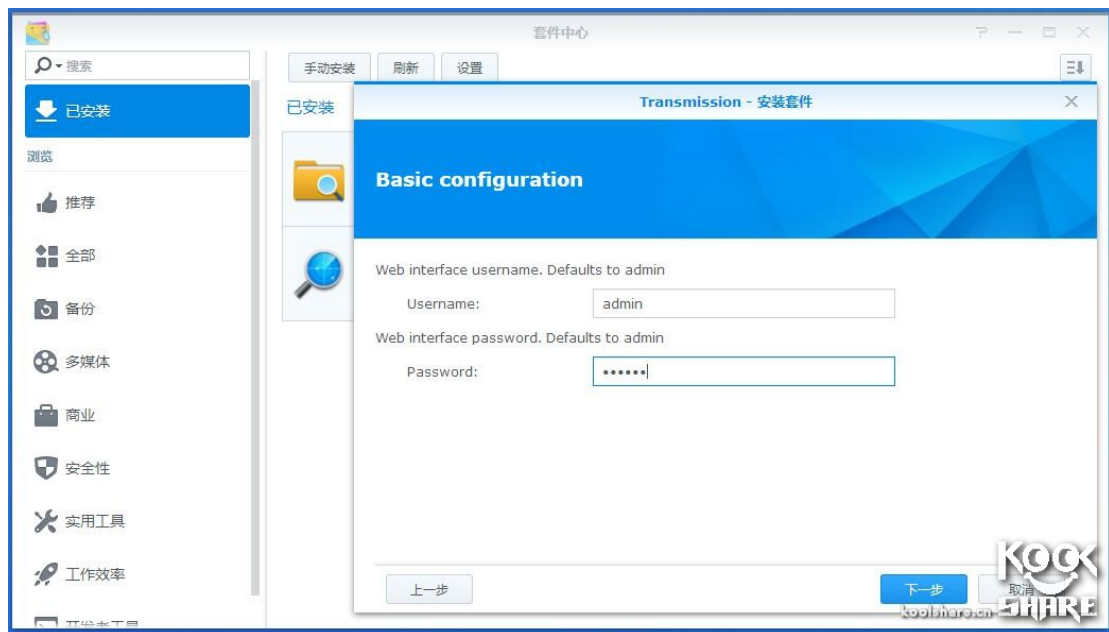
套件中心

? — □ ×

搜索

已安装

浏览

推荐

全部

备份

多媒体

商业

安全性

实用工具

工作效率

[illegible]

手动安装 刷新 设置

已安装

Transmission - 安装套件

Basic configuration

Web interface username. Defaults to admin

Username: admin

Web interface password. Defaults to admin

Password: ••••••

上一步

下一步

取消

KOOL SHARE

koolshare.cn